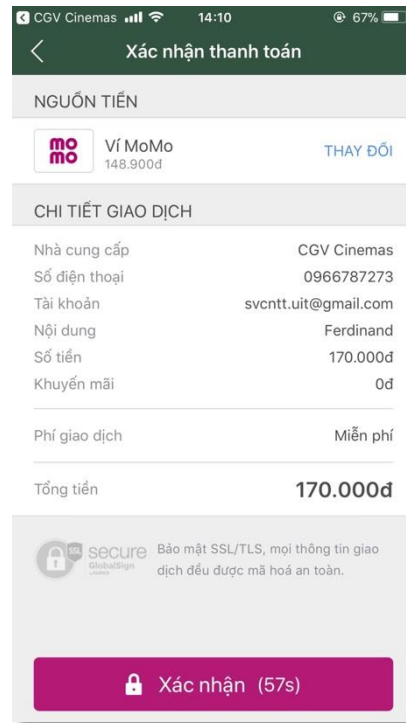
CGV Cinemas 14:10 67%

Xác nhận thanh toán

NGUỒN TIỀN

mo mo Ví MoMo
148.900đ
THAY ĐỔI

CHI TIẾT GIAO DỊCH

| | |
|---|---|
| Nhà cung cấp | CGV Cinemas |
| Số điện thoại | 0966787273 |
| Tài khoản | svcntt.uit@gmail.com |
| Nội dung | Ferdinand |
| Số tiền | 170.000đ |
| Khuyến mãi | 0đ |
| Phí giao dịch | Miễn phí |
| Tổng tiền | 170.000đ |

SSL secure GlobalSign
Bảo mật SSL/TLS, mọi thông tin giao dịch đều được mã hoá an toàn.

Xác nhận (57s)